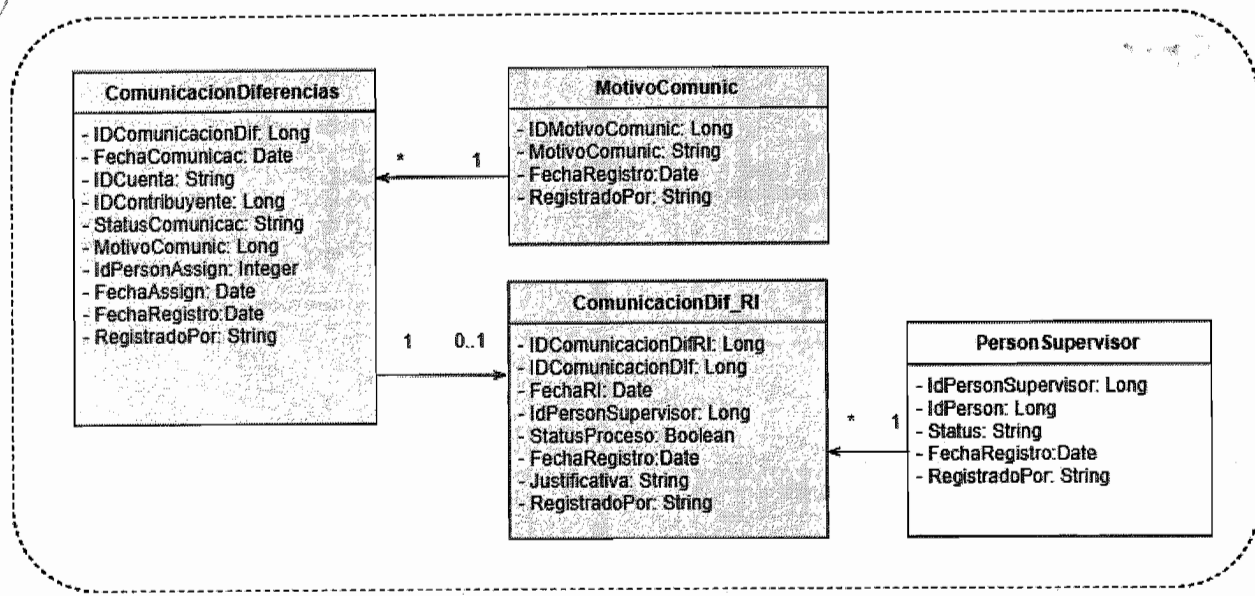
ComunicacionDiferencias

- IDComunicacionDif: Long
- FechaComunicac: Date
- IDCuenta: String
- IDContribuyente: Long
- StatusComunicac: String
- MotivoComunic: Long
- IdPersonAssign: Integer
- FechaAssign: Date
- FechaRegistro:Date
- RegistradoPor: String

MotivoComunic

- IDMotivoComunic: Long
- MotivoComunic: String
- FechaRegistro:Date
- RegistradoPor: String

\* 1

1 0..1

ComunicacionDif_RI

- IDComunicacionDifRI: Long
- IDComunicacionDif: Long
- FechaRI: Date
- IdPersonSupervisor: Long
- StatusProceso: Boolean
- FechaRegistro:Date
- Justificativa: String
- RegistradoPor: String

\* 1

PersonSupervisor

- IdPersonSupervisor: Long
- IdPerson: Long
- Status: String
- FechaRegistro:Date
- RegistradoPor: String